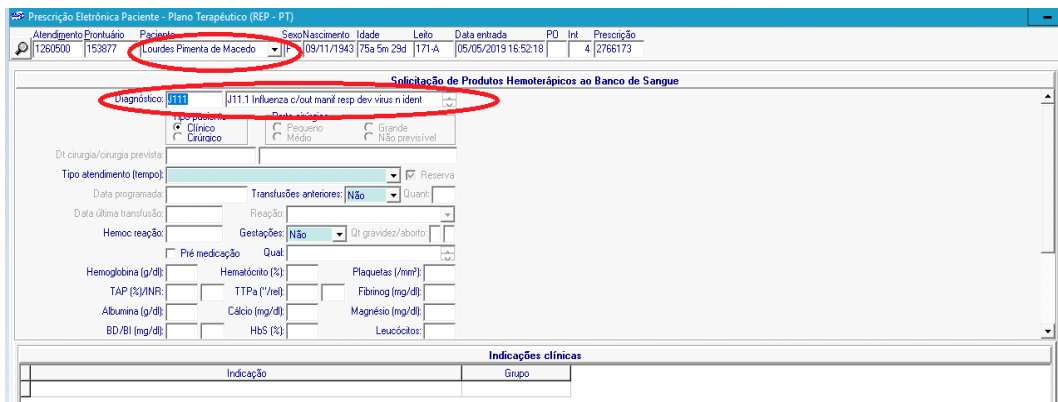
Prescrição Eletrônica Paciente - Plano Terapêutico (REP - PT)

| Atendimento | Prontuário | Paciente | Sexo | Nascimento | Idade | Leito | Data entrada | PO | Int | Prescrição |
|---|---|---|---|---|---|---|---|---|---|---|
| 1260500 | 153877 | Lourdes Pimenta de Macedo | F | 09/11/1943 | 75a 5m 29d | 171-A | 05/05/2019 16:52:18 | | 4 | 2766173 |

Solicitação de Produtos Hemoterápicos ao Banco de Sangue

Diagnóstico: J111 J11.1 Influenza c/out manif resp dev virus n ident

Tipo paciente
Clínico
Cirúrgico

Porte cirúrgico
Pequeno
Médio
Grande
Não previsível

Dt cirurgia/cirurgia prevista:

Tipo atendimento (tempo):
Reserva

Data programada:
Transfusões anteriores: Não
Quant:

Data última transfusão:
Reação:

Hemoc reação:
Gestações: Não
Qt gravidez/aborto:

Pré medicação
Qual:

Hemoglobina (g/dl):
Hematócrito (%):
Plaquetas (/mm³):

TAP (%)/INR:
TTPa (''/rel):
Fibrinog (mg/dl):

Albumina (g/dl):
Cálcio (mg/dl):
Magnésio (mg/dl):

BD/BI (mg/dl):
HbS (%):
Leucócitos:

Indicações clínicas

| Indicação | Grupo |
|---|---|
| | |